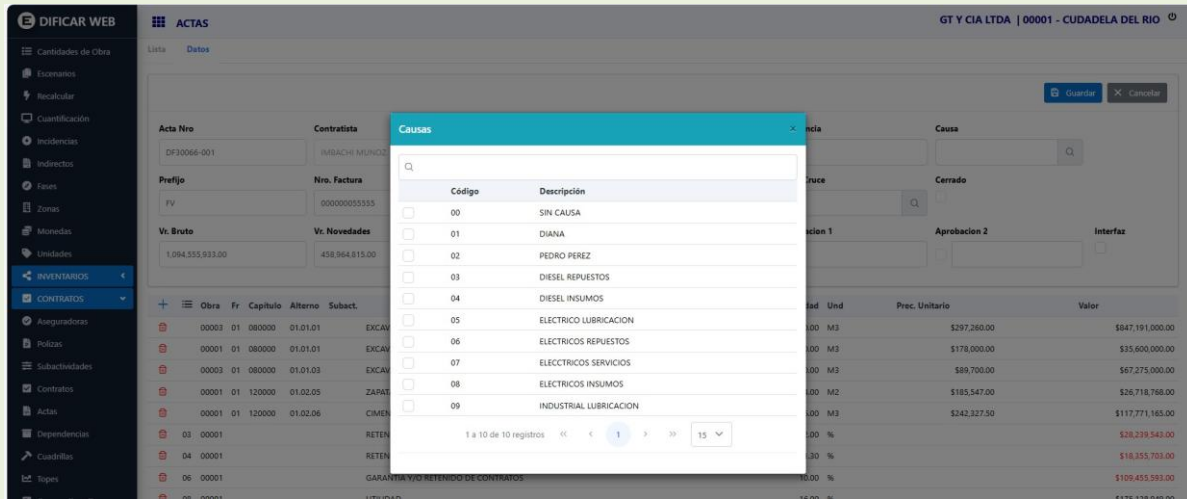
DIFICAR WEB

ACTAS

GT Y CIA LTDA | 00001 - CUDADELA DEL RIO

Cantidades de Obra
Escenarios
Recalcular
Cuantificación
Incidencias
Indirectos
Fases
Zonas
Monedas
Unidades
INVENTARIOS
CONTRATOS
Aseguradoras
Polizas
Subactividades
Contratos
Actas
Dependencias
Cuadrillas
Topes

Lista Datos

Guardar Cancelar

Acta Nro
DF30066-001
Contratista
IMBACHI MUNOZ
Prefijo
FV
Nro. Factura
000000055555
Vr. Bruto
1.094.555.933,00
Vr. Novedades
458.964.815,00

ncia
Causa
Cruce
Cerrado
acion 1
Aprobacion 2
Interfaz

Causas

| | Código | Descripción |
|---|---|---|
| | 00 | SIN CAUSA |
| | 01 | DIANA |
| | 02 | PEDRO PEREZ |
| | 03 | DIESEL REPUESTOS |
| | 04 | DIESEL INSUMOS |
| | 05 | ELECTRICO LUBRICACION |
| | 06 | ELECTRICOS REPUESTOS |
| | 07 | ELECCTRICOS SERVICIOS |
| | 08 | ELECTRICOS INSUMOS |
| | 09 | INDUSTRIAL LUBRICACION |

1 a 10 de 10 registros 1 15

| Obra | Fr | Capitulo | Alterno | Subact. | | dad | Und | Prec. Unitario | Valor |
|---|---|---|---|---|---|---|---|---|---|
| 00003 | 01 | 080000 | 01.01.01 | EXCAV | | .00 | M3 | $297,260.00 | $847,191,000.00 |
| 00001 | 01 | 080000 | 01.01.01 | EXCAV | | .00 | M3 | $178,000.00 | $35,600,000.00 |
| 00003 | 01 | 080000 | 01.01.03 | EXCAV | | .00 | M3 | $89,700.00 | $67,275,000.00 |
| 00001 | 01 | 120000 | 01.02.05 | ZAPAT | | .00 | M2 | $185,547.00 | $26,718,768.00 |
| 00001 | 01 | 120000 | 01.02.06 | CIMEN | | .00 | M3 | $242,327.50 | $117,771,165.00 |
| 03 | 00001 | | | RETEN | | .00 | % | | $28,239,543.00 |
| 04 | 00001 | | | RETEN | | .30 | % | | $18,355,703.00 |
| 06 | 00001 | | | GARANTIA Y/O RETENIDO DE CONTRATOS | | 10.00 | % | | $109,455,593.00 |